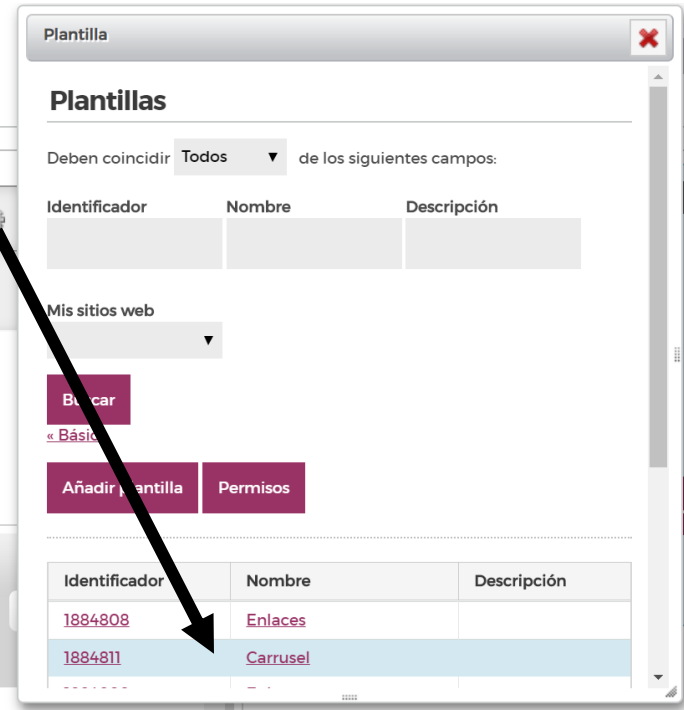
Plantilla

Plantillas

Deben coincidir Todos de los siguientes campos:

Identificador

Nombre

Descripción

Mis sitios web

B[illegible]car

« Básic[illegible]

Añadir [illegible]lantilla

Permisos

| Identificador | Nombre | Descripción |
|---|---|---|
| 1884808 | Enlaces | |
| 1884811 | Carrusel | |
| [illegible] | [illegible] | |